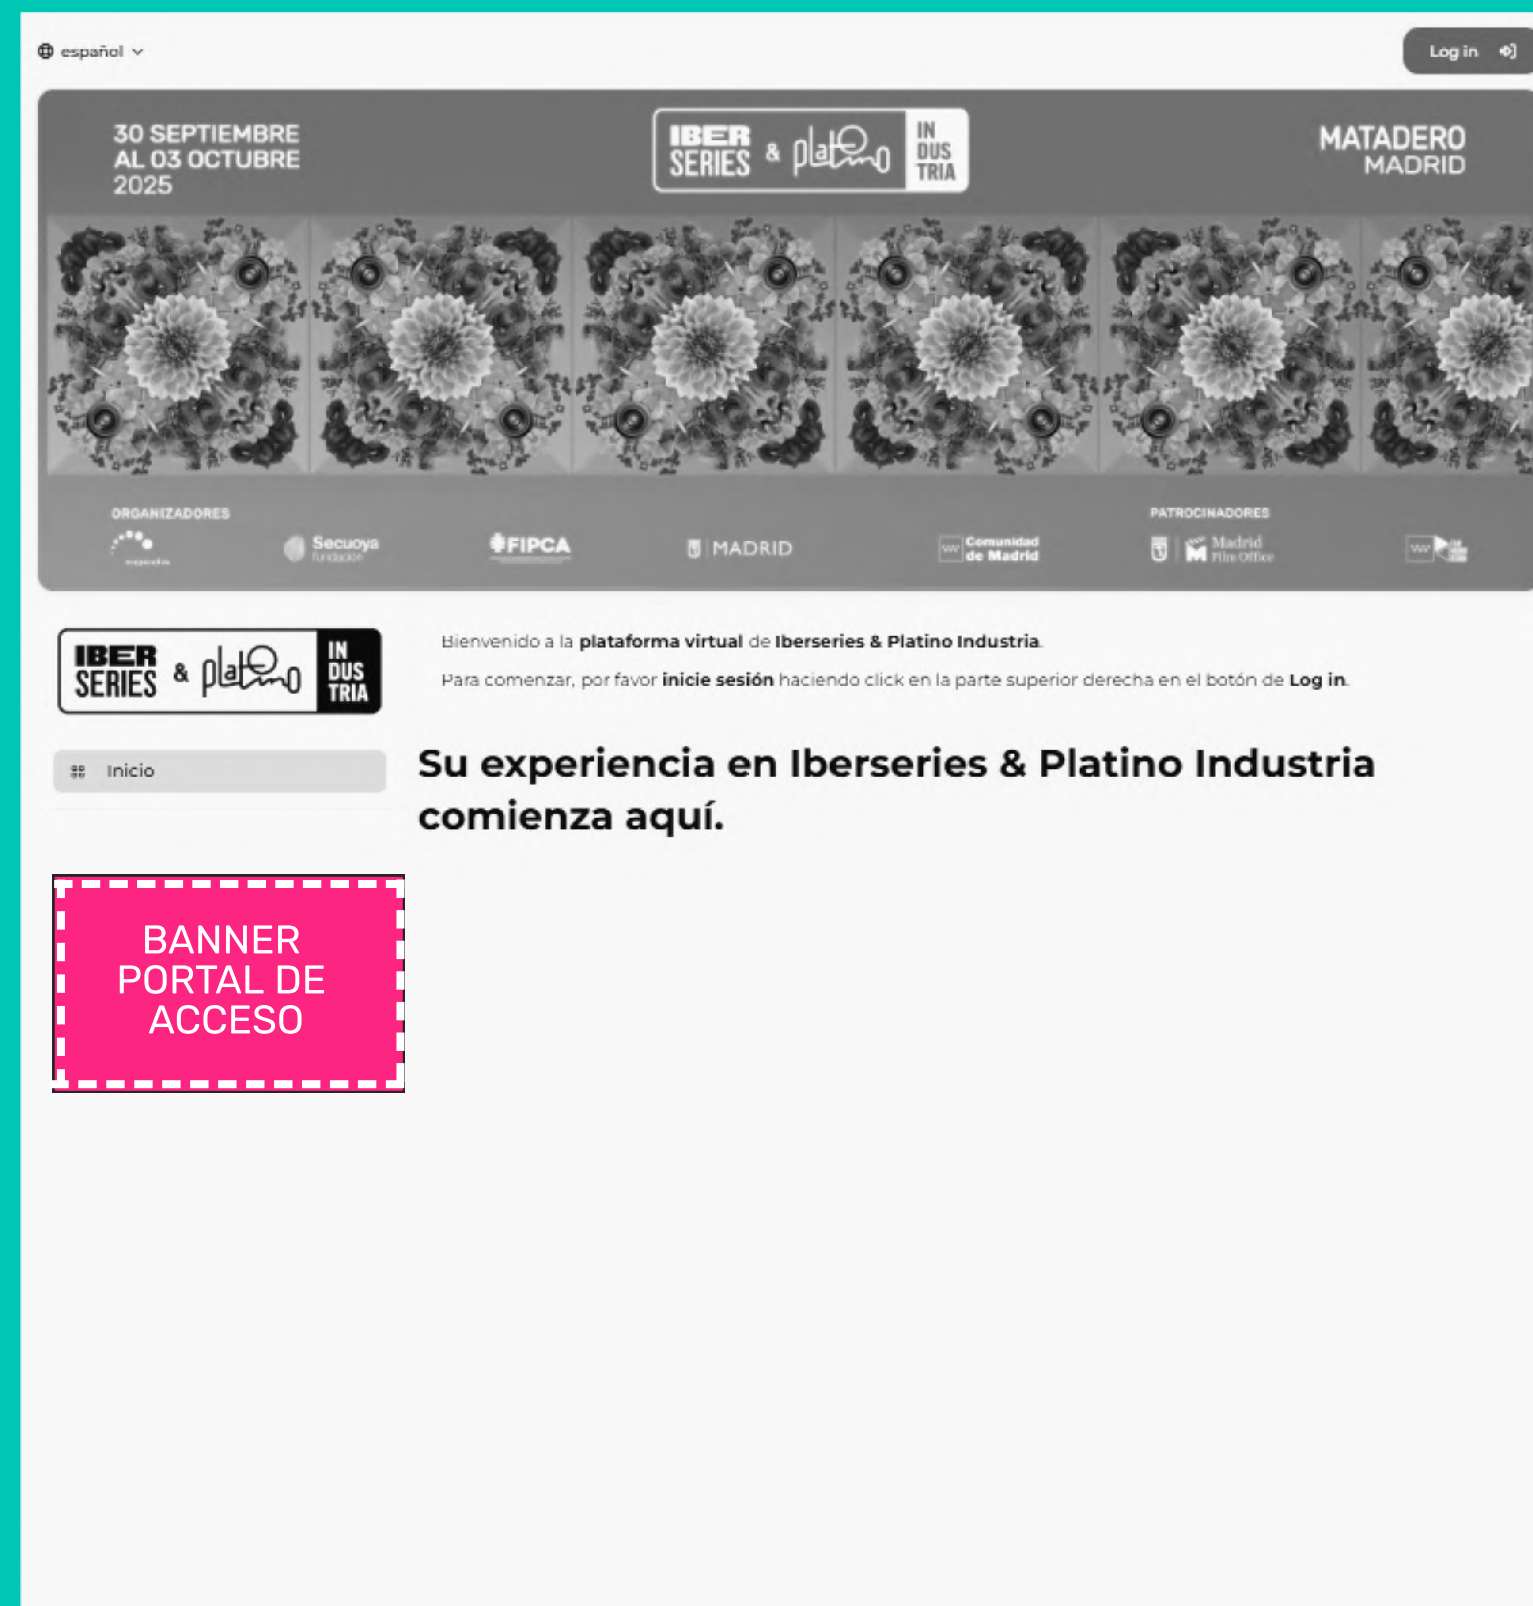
español

Log in

30 SEPTIEMBRE AL 03 OCTUBRE 2025

IBER SERIES & platino IN DUS TRIA

MATADERO MADRID

ORGANIZADORES

Secuoya fundación

FIPCA

MADRID

Comunidad de Madrid

PATROCINADORES

Madrid Film Office

IBER SERIES & platino IN DUS TRIA

Bienvenido a la **plataforma virtual** de **Iberseries & Platino Industria**.

Para comenzar, por favor **inicie sesión** haciendo click en la parte superior derecha en el botón de **Log in**.

Inicio

# Su experiencia en Iberseries & Platino Industria comienza aquí.

BANNER PORTAL DE ACCESO